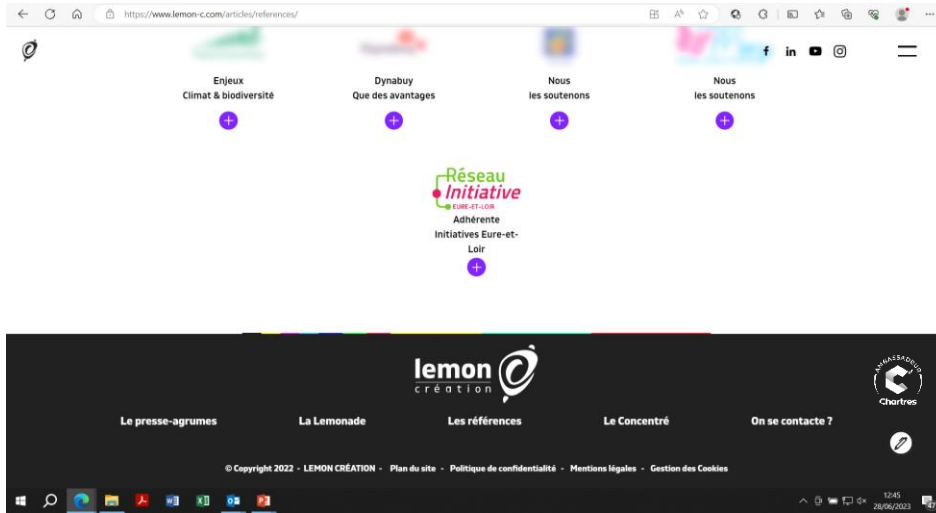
https://www.lemon-c.com/articles/references/

Enjeux
Climat & biodiversité

Dynabuy
Que des avantages

Nous
les soutenons

Nous
les soutenons

Réseau
Initiative
EURE-ET-LOIR
Adhérente
Initiatives Eure-et-Loir

lemon
création

Le presse-agrumes
La Lemonade
Les références
Le Concentré
On se contacte ?

AMBASSADEUR
Chartres

© Copyright 2022 - LEMON CRÉATION - Plan du site - Politique de confidentialité - Mentions légales - Gestion des Cookies

12:45
28/06/2023